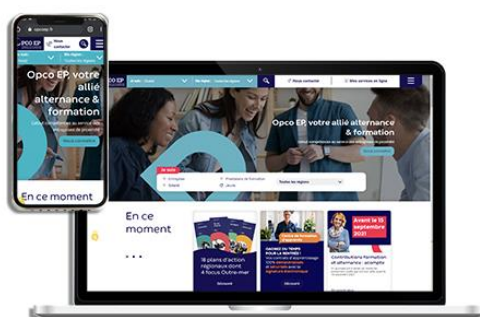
opco-ep.fr

Opco EP

Nous contacter

Ma région

Toutes les régions

Opco EP, votre allié alternance & formation

En ce moment

Opco EP

Je suis

Ma région

Toutes les régions

Nous contacter

Mes services en ligne

Opco EP, votre allié alternance & formation

Je suis

Entreprise

Salarié

Prestataire de formation

Jeune

Toutes les régions

En ce moment

18 plans d'action régionaux dont 4 focus Outre-mer

Découvrir

GAGNEZ DU TEMPS POUR LA RENTRÉE !

Découvrir

Avant le 15 septembre 2021

Contributions formation et alternance : acompte